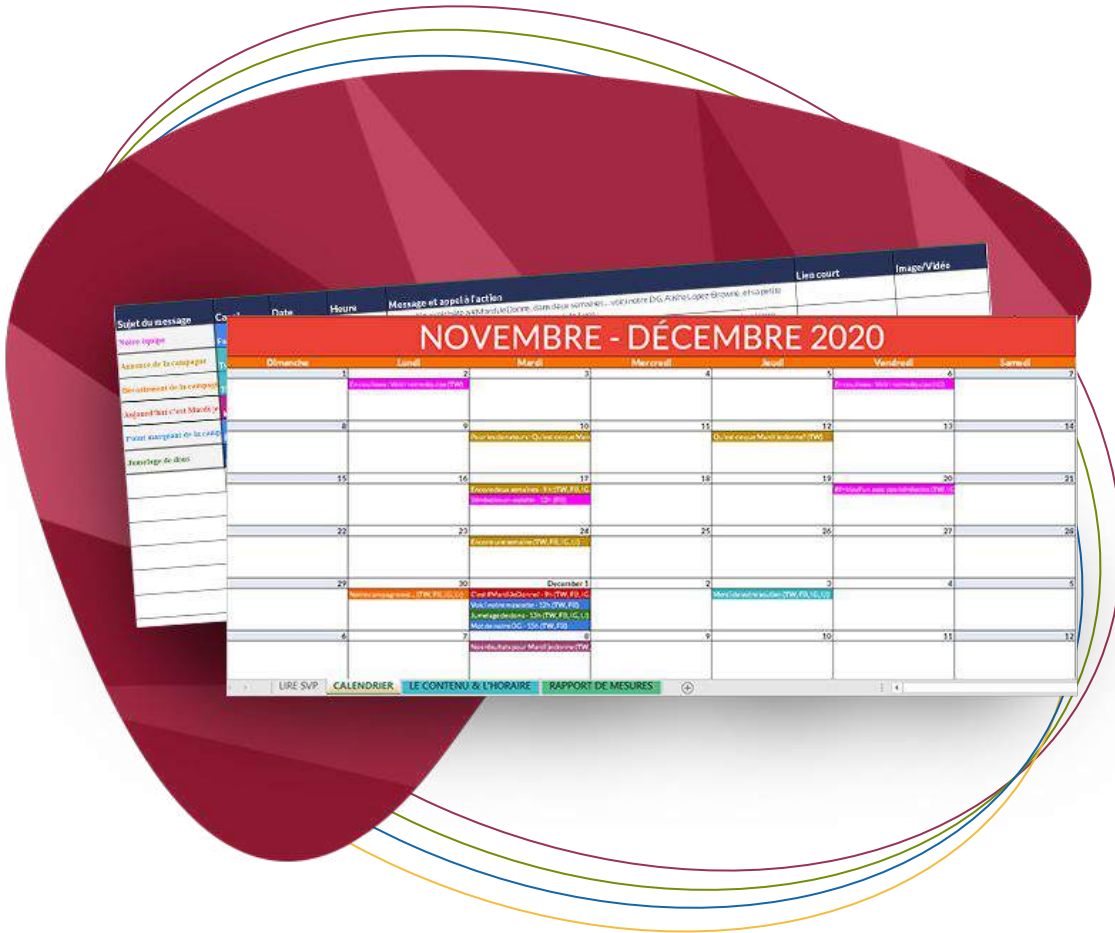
Sujet du message | Canal | Date | Heure | Message et appel à l'action | Lien court | Image/Vidéo

Notre équipe
Annonce de la campagne
Décompte de la campagne
Aujourd'hui c'est Mardi je
Point marquant de la camp
Jumelage de dons

NOVEMBRE - DÉCEMBRE 2020

| Dimanche | Lundi | Mardi | Mercredi | Jeudi | Vendredi | Samedi |
|---|---|---|---|---|---|---|
| 1 | 2 | 3 | 4 | 5 | 6 | 7 |
| 8 | 9 | 10 | 11 | 12 | 13 | 14 |
| 15 | 16 | 17 | 18 | 19 | 20 | 21 |
| 22 | 23 | 24 | 25 | 26 | 27 | 28 |
| 29 | 30 | December 1 | 2 | 3 | 4 | 5 |
| 6 | 7 | 8 | 9 | 10 | 11 | 12 |

En coulisses : Voici notre équipe (TW)
Pour les donateurs : Qu'est-ce que Mardi
Qu'est-ce que Mardi je donne? (TW)
Encore deux semaines - 9h (TW, FB, IG)
Sondage en coulisses - 12h (FB)
#FridayFun avec notre équipe (TW, IG)
Encore une semaine (TW, FB, IG, LI)
Notre campagne est... (TW, FB, IG, LI)
C'est #MardiJeDonne! - 9h (TW, FB, IG)
Voici notre mascotte - 12h (TW, FB)
Jumelage de dons - 13h (TW, FB, IG, LI)
Mot de notre DG - 15h (TW, FB)
Merci de votre soutien (TW, FB, IG, LI)
Nos résultats pour Mardi je donne (TW)

LIRE SVP | CALENDRIER | LE CONTENU & L'HORAIRE | RAPPORT DE MESURES